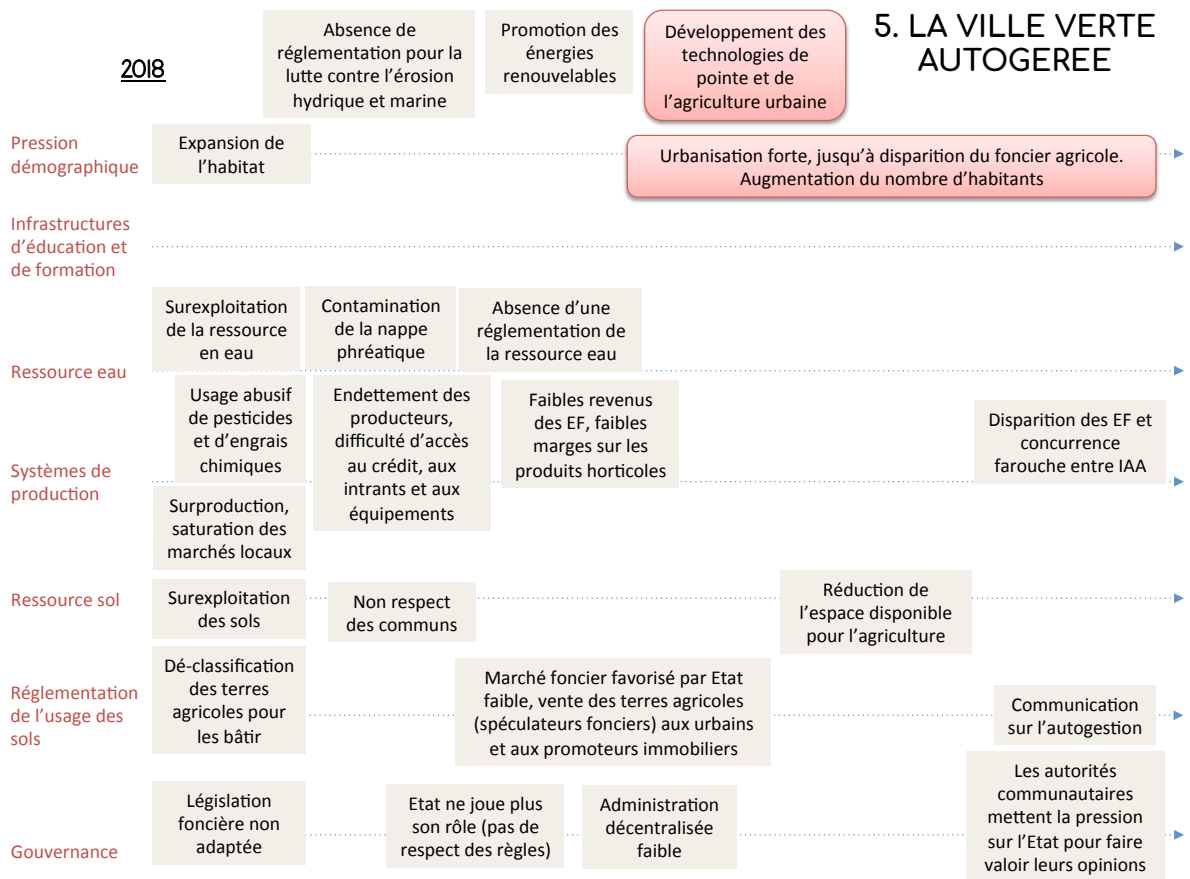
2018

Absence de réglementation pour la lutte contre l'érosion hydrique et marine

Promotion des énergies renouvelables

Développement des technologies de pointe et de l'agriculture urbaine

5. LA VILLE VERTE AUTOGEREE

Pression démographique

Expansion de l'habitat

Urbanisation forte, jusqu'à disparition du foncier agricole. Augmentation du nombre d'habitants

Infrastructures d'éducation et de formation

Surexploitation de la ressource en eau

Contamination de la nappe phréatique

Absence d'une réglementation de la ressource eau

Ressource eau

Usage abusif de pesticides et d'engrais chimiques

Endettement des producteurs, difficulté d'accès au crédit, aux intrants et aux équipements

Faibles revenus des EF, faibles marges sur les produits horticoles

Disparition des EF et concurrence farouche entre IAA

Systèmes de production

Surproduction, saturation des marchés locaux

Ressource sol

Surexploitation des sols

Non respect des communs

Réduction de l'espace disponible pour l'agriculture

Réglementation de l'usage des sols

Dé-classification des terres agricoles pour les bâtir

Marché foncier favorisé par Etat faible, vente des terres agricoles (spéculateurs fonciers) aux urbains et aux promoteurs immobiliers

Communication sur l'autogestion

Gouvernance

Législation foncière non adaptée

Etat ne joue plus son rôle (pas de respect des règles)

Administration décentralisée faible

Les autorités communautaires mettent la pression sur l'Etat pour faire valoir leurs opinions